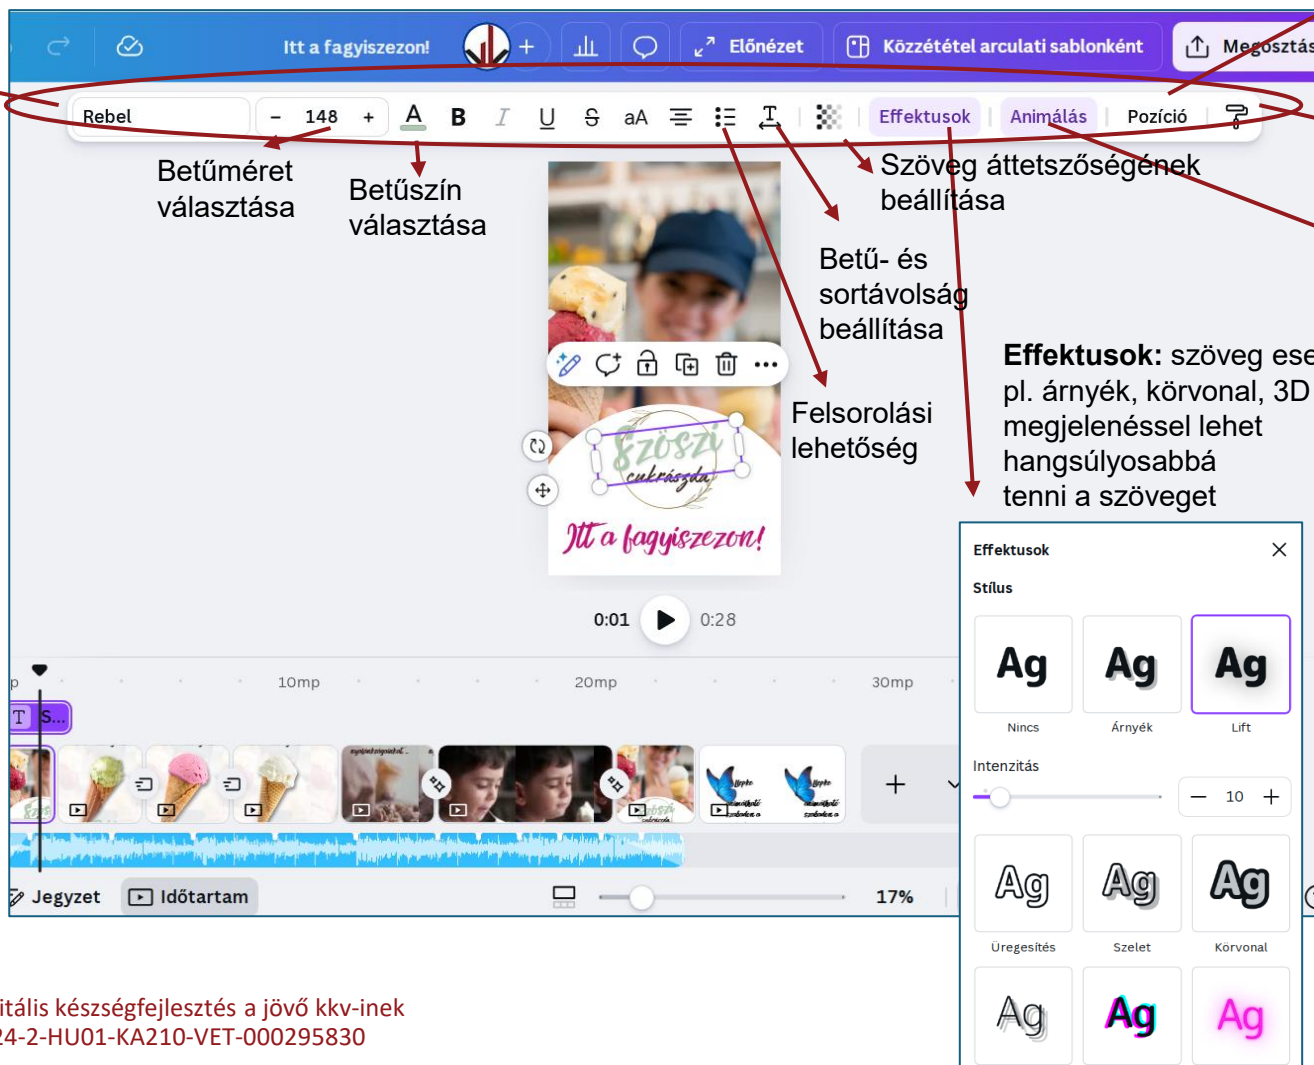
Itt a fagyiszezon! Előnézet Közzététel arculati sablonként Megosztás

Rebel – 148 + A B I U S aA Effektusok Animálás Pozíció

Betűméret választása

Betűszín választása

Szöveg áttetszőségének beállítása

Betű- és sortávolság beállítása

Felsorolási lehetőség

Effektusok: szöveg ese pl. árnyék, körvonal, 3D megjelenéssel lehet hangsúlyosabbá tenni a szöveget

Szöszi cukrászda

Itt a fagyiszezon!

0:01 0:28

10mp 20mp 30mp

T S...

Jegyzet Időtartam 17%

Effektusok
Stílus
Ag Nincs
Ag Árnyék
Ag Lift
Intenzitás
– 10 +
Ag Üregesítés
Ag Szelet
Ag Körvonal
Ag Ag Ag

itális készségfejlesztés a jövő kkv-inek
24-2-HU01-KA210-VET-000295830